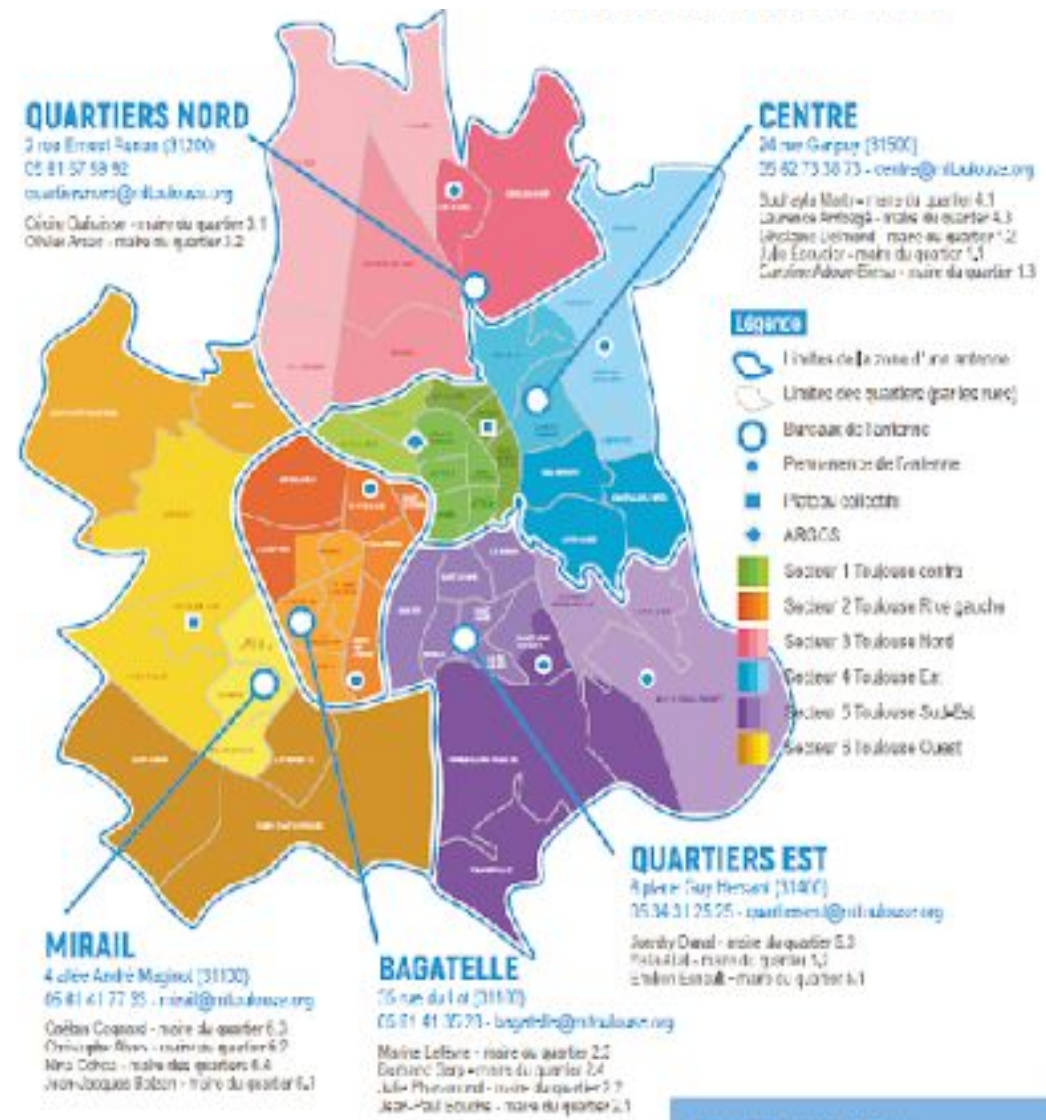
QUARTIERS NORD
3 rue Ernest Renan (31200)
05 61 57 58 92
quartiersnord@mltoulouse.org
Cécile Dufour - maire du quartier 3.1
Olivier Arsac - maire du quartier 3.2

CENTRE
24 rue Gargouy (31500)
05 62 73 38 73 - centre@mltoulouse.org
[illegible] - maire du quartier 4.1
Laurence Arribagé - maire du quartier 4.3
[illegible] - maire du quartier 1.2
Julie Escudier - maire du quartier 1.1
Caroline Adoue-Bielsa - maire du quartier 1.3

Légende
Limites de la zone d'une antenne
Limites des quartiers (par les rues)
Bureaux de l'antenne
Permanence de l'antenne
Plateau collectif
ARGOS
Secteur 1 Toulouse centre
Secteur 2 Toulouse Rive gauche
Secteur 3 Toulouse Nord
Secteur 4 Toulouse Est
Secteur 5 Toulouse Sud-Est
Secteur 6 Toulouse Ouest

QUARTIERS EST
8 place Guy Hersant (31400)
05 34 31 25 25 - quartiersest@mltoulouse.org
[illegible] - maire du quartier 5.3
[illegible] - maire du quartier 5.2
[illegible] - maire du quartier 5.1

MIRAIL
4 allée André Maginot (31100)
05 61 41 77 35 - mirail@mltoulouse.org
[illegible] - maire du quartier 6.3
Christophe Alves - maire du quartier 6.2
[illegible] - maire du quartier 6.4
Jean-Jacques Bolzan - maire du quartier 6.1

BAGATELLE
25 rue du Lot (31100)
05 61 41 30 23 - bagatelle@mltoulouse.org
Marine Lefèvre - maire du quartier 2.2
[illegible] - maire du quartier 2.4
Julie Pharamond - maire du quartier 2.3
Jean-Paul Bouché - maire du quartier 2.1